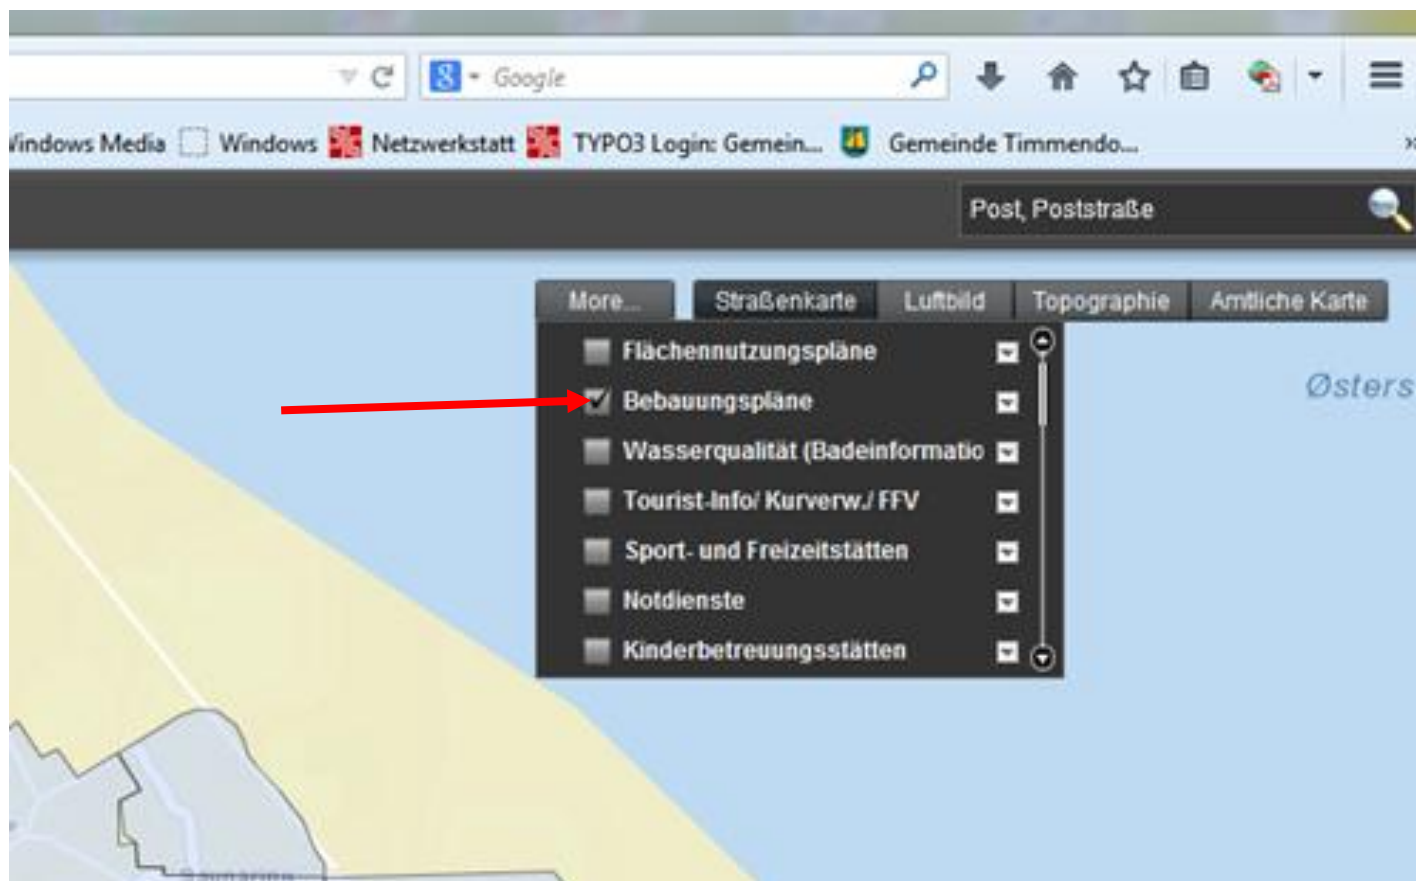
Google

Vindows Media Windows Netzwerkstatt TYPO3 Login: Gemein... Gemeinde Timmendo...

Post, Poststraße

More... Straßenkarte Luftbild Topographie Amtliche Karte

Flächennutzungspläne
Bebauungspläne
Wasserqualität (Badeinformatio
Tourist-Info/ Kurverw./ FFV
Sport- und Freizeitstätten
Notdienste
Kinderbetreuungsstätten

Østers